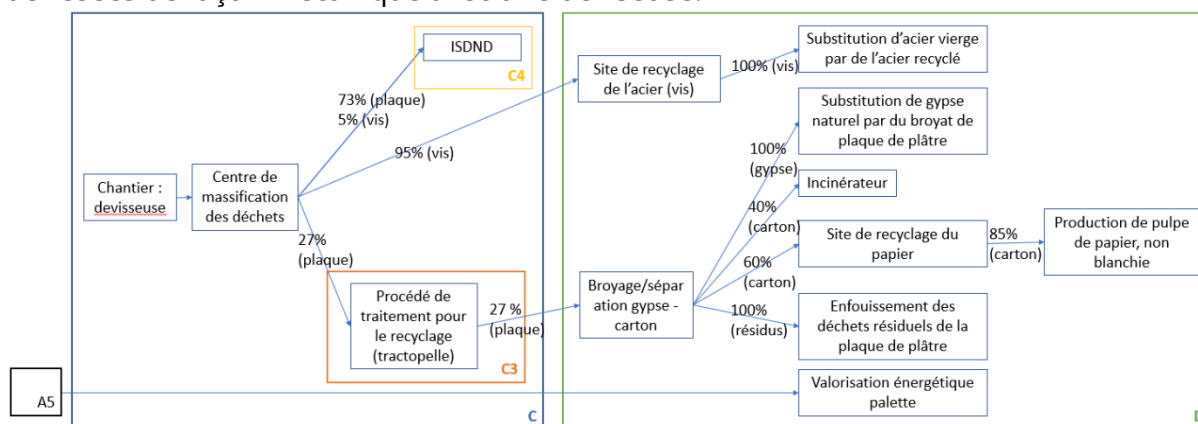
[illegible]

ISDND

C4

73% (plaque)
5% (vis)

95% (vis)

Chantier : devisseuse

Centre de massification des déchets

27% (plaque)

Procédé de traitement pour le recyclage (tractopelle)

C3

27 % (plaque)

C

A5

Site de recyclage de l'acier (vis)

100% (vis)

Substitution d'acier vierge par de l'acier recyclé

Substitution de gypse naturel par du broyat de plaque de plâtre

100% (gypse)

Incinérateur

40% (carton)

Site de recyclage du papier

60% (carton)

85% (carton)

Production de pulpe de papier, non blanchie

Broyage/séparation gypse - carton

100% (résidus)

Enfouissement des déchets résiduels de la plaque de plâtre

Valorisation énergétique palette